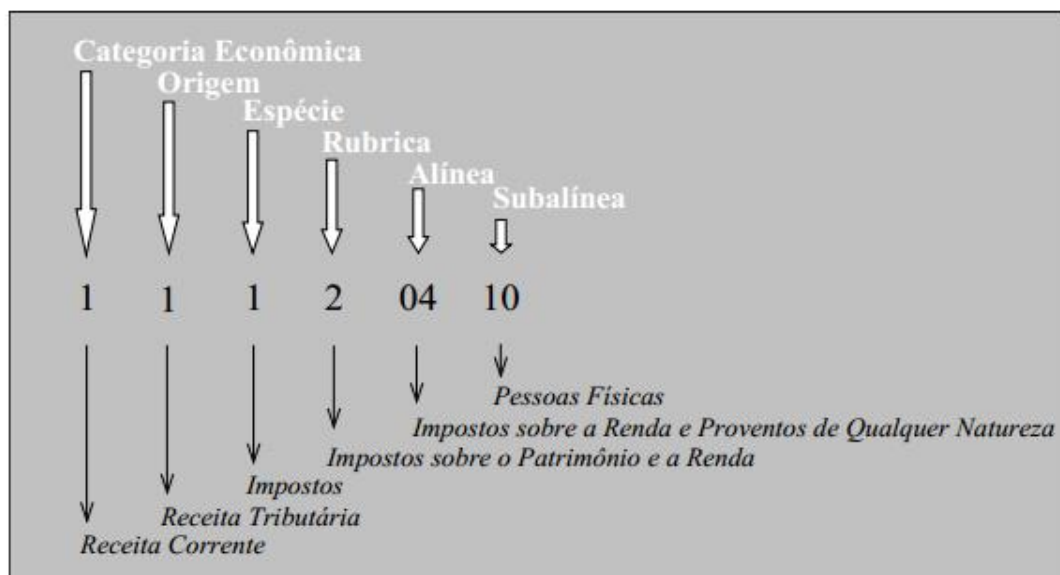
Categoria Econômica
Origem
Espécie
Rubrica
Alínea
Subalínea

1 1 1 2 04 10

Pessoas Físicas
Impostos sobre a Renda e Proventos de Qualquer Natureza
Impostos sobre o Patrimônio e a Renda
Impostos
Receita Tributária
Receita Corrente